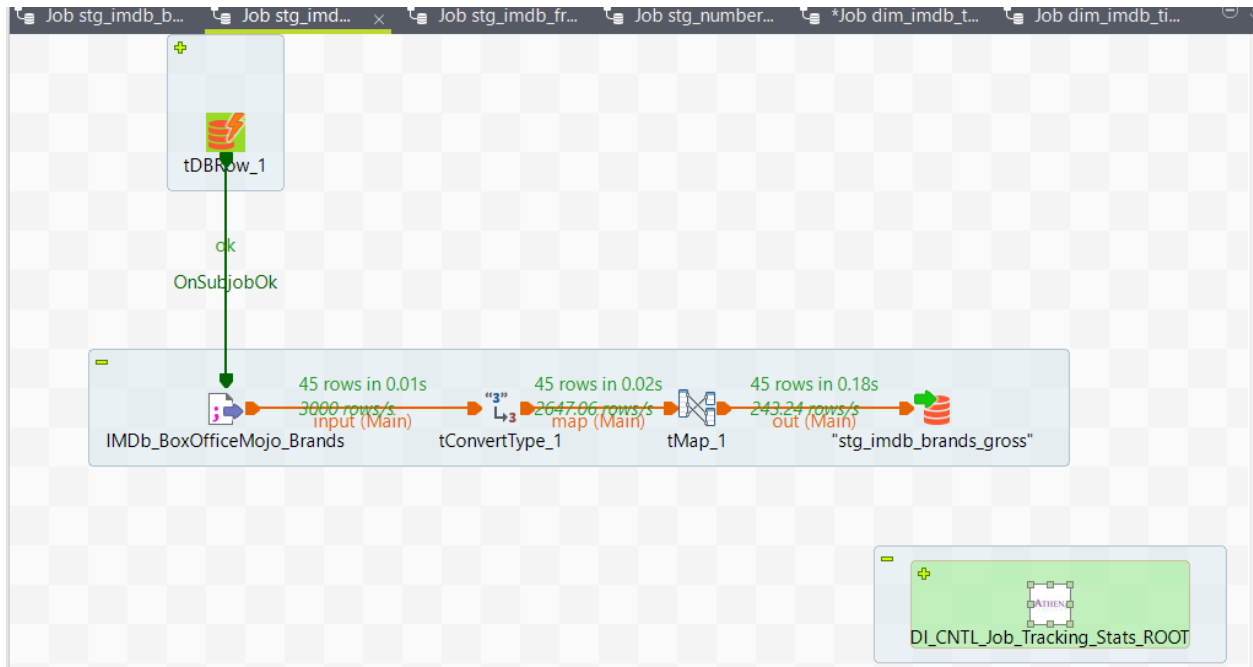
Job stg_imdb_b... Job stg_imd... × Job stg_imdb_fr... Job stg_number... *Job dim_imdb_t... Job dim_imdb_ti...

tDBRow_1

ok
OnSubjobOk

45 rows in 0.01s
3000 rows/s
input (Main)

45 rows in 0.02s
2647.06 rows/s
map (Main)

45 rows in 0.18s
243.24 rows/s
out (Main)

IMDb_BoxOfficeMojo_Brands
"3"
tConvertType_1
tMap_1
"stg_imdb_brands_gross"

ATHEN
DI_CNTL_Job_Tracking_Stats_ROOT